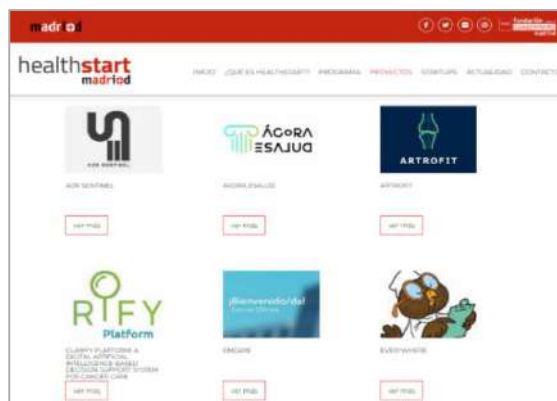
madrid

healthstart madrid

INICIO ¿QUÉ ES HEALTHSTART? PROGRAMA PROYECTOS STARTUPS ACTUALIDAD CONTACTO

ADR SENTINEL

ver más

ÁGORA ESALUD

ÁGORA ESALUD

ver más

ARTROFIT

ARTROFIT

ver más

RIFY Platform

CLARIFY PLATFORM: A DIGITAL ARTIFICIAL INTELLIGENCE-BASED DECISION SUPPORT SYSTEM FOR CANCER CARE

ver más

¡Bienvenido/da!

EMOBIN

ver más

EVERYWHERE

ver más